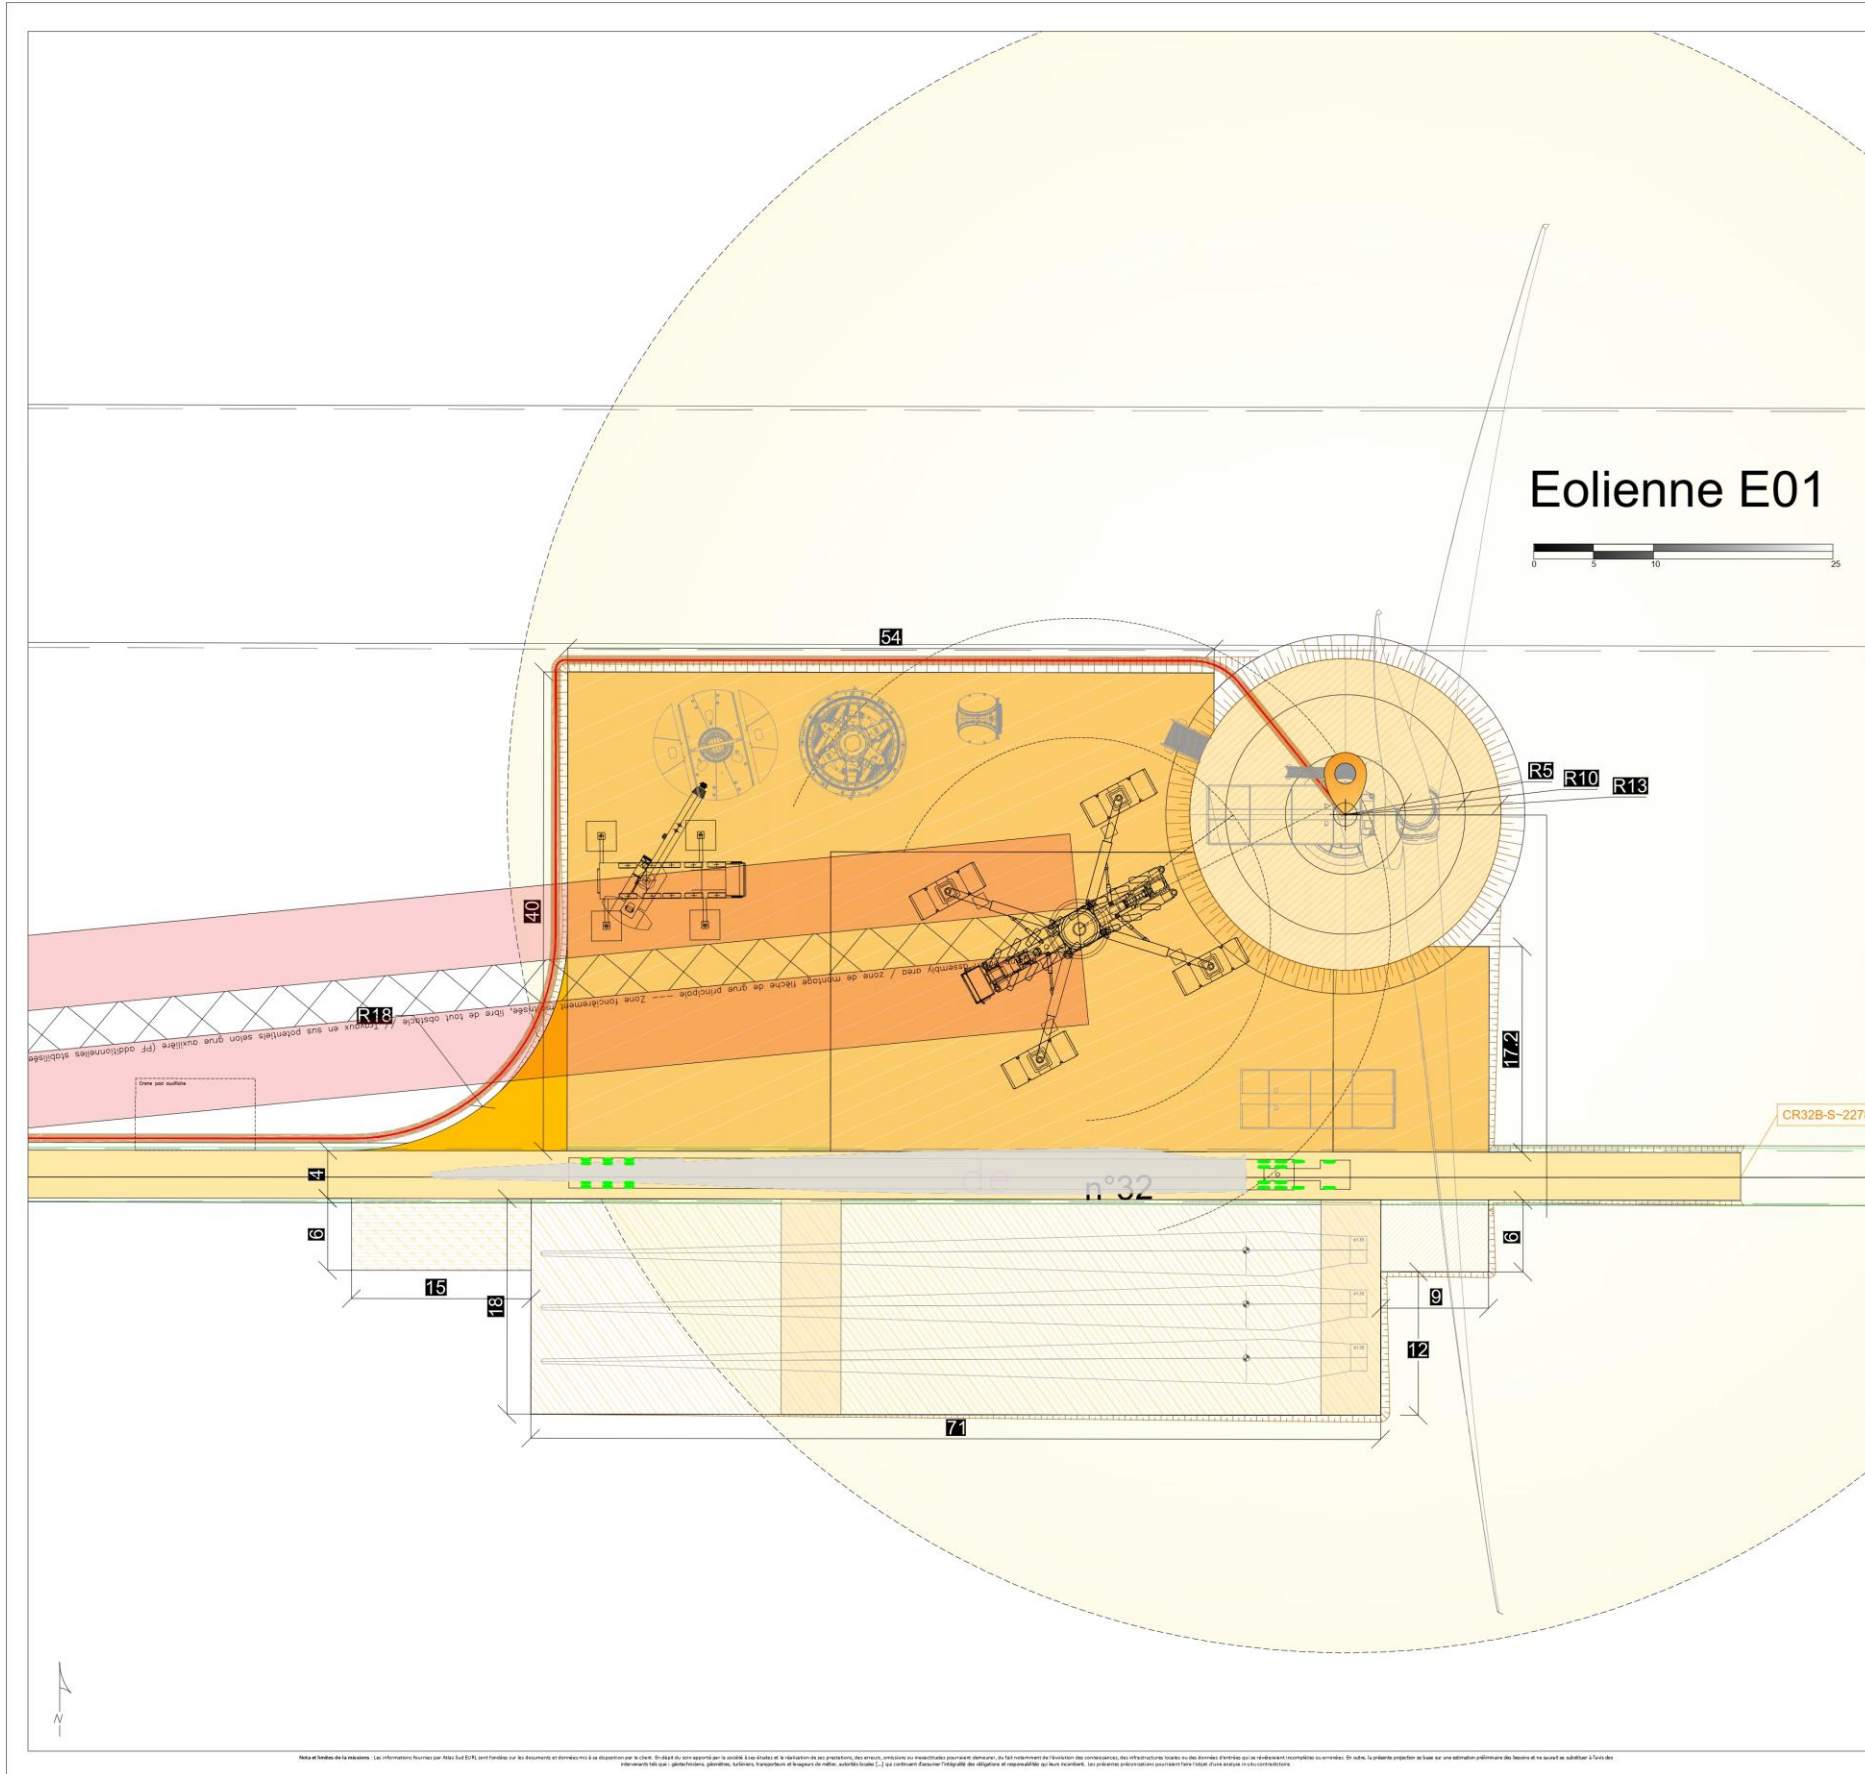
Eolienne E01

0 5 10 25

54

R5 R10 R13

40

R18

stabilisée (PF additionnelles selon grue auxiliaire / Travaux en sus potentiels libre de tout obstacle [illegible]isée, Zone foncièrement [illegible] assembly area / zone de montage flèche de grue principale ---

Grue pad auxiliaire

17.2

CR32B-S~227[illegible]

4

n°32

6

15

18

6

9

12

71

N

Nota et limites de la mission : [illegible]